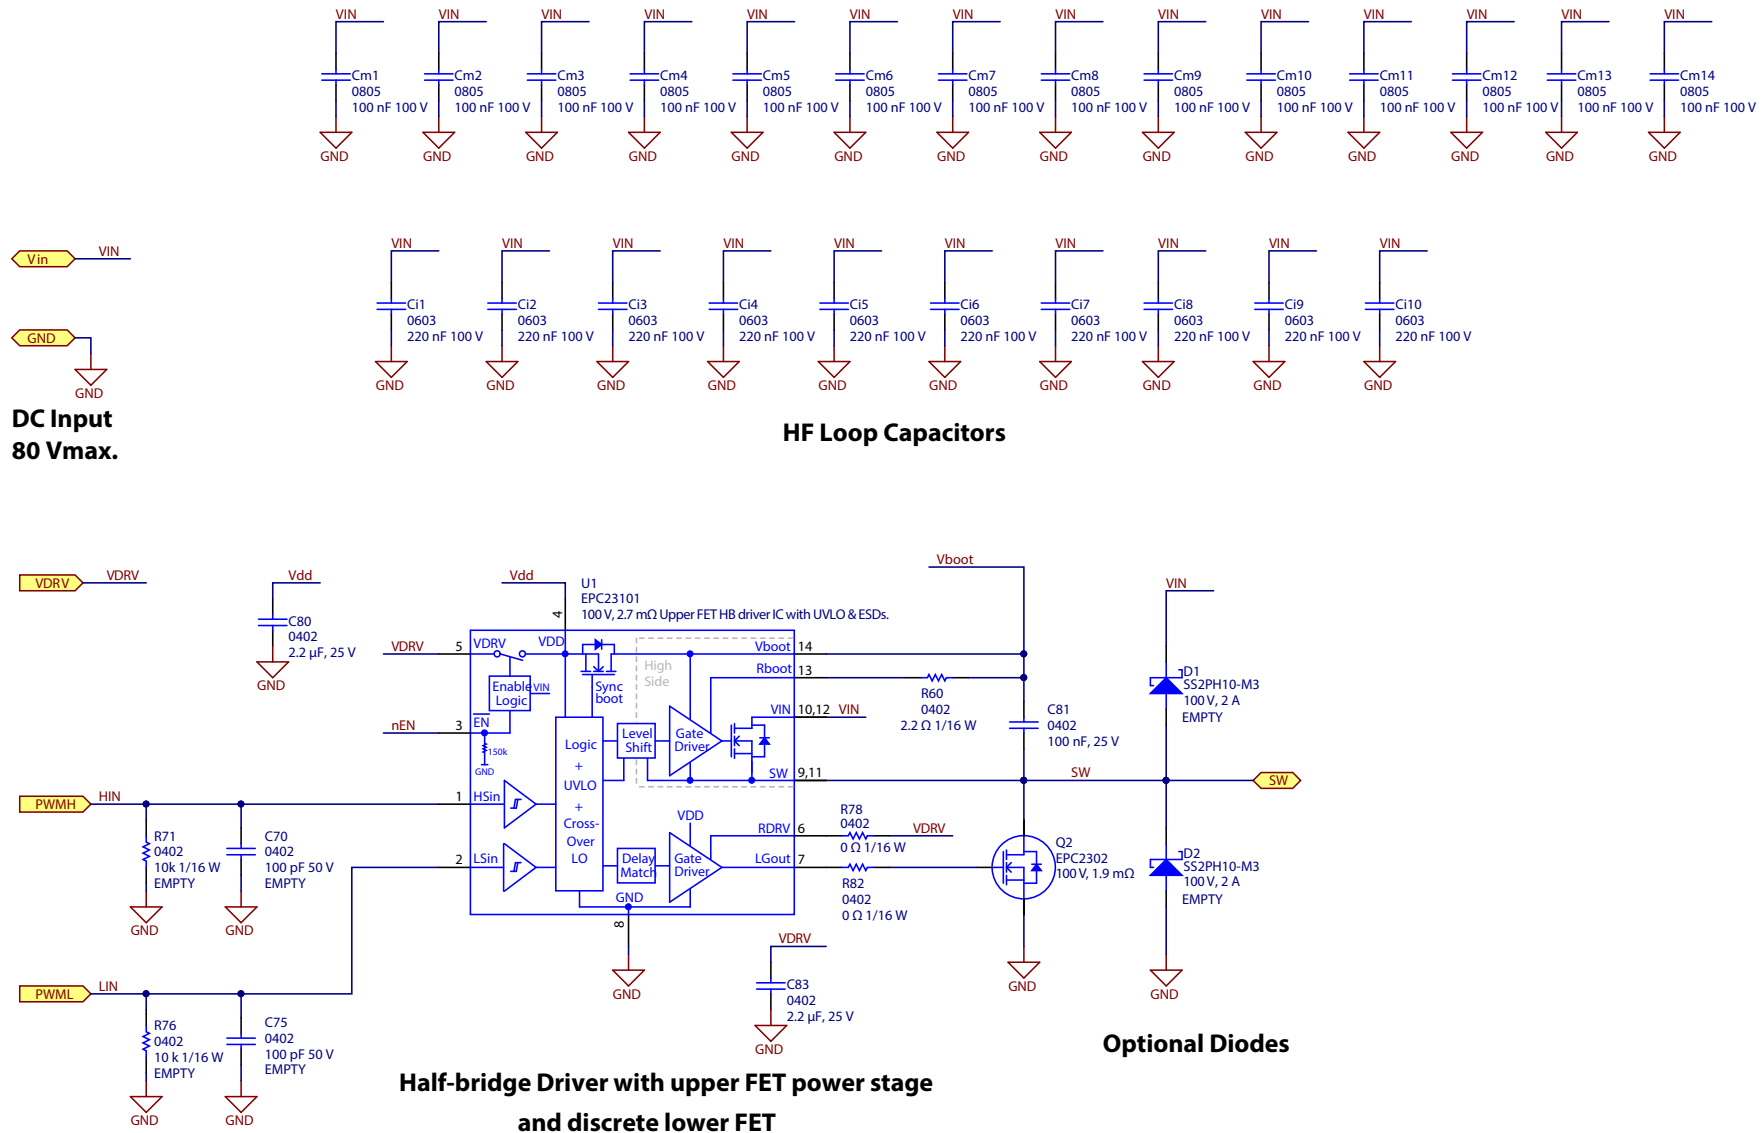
VIN Cm1 0805 100 nF 100 V GND
VIN Cm2 0805 100 nF 100 V GND
VIN Cm3 0805 100 nF 100 V GND
VIN Cm4 0805 100 nF 100 V GND
VIN Cm5 0805 100 nF 100 V GND
VIN Cm6 0805 100 nF 100 V GND
VIN Cm7 0805 100 nF 100 V GND
VIN Cm8 0805 100 nF 100 V GND
VIN Cm9 0805 100 nF 100 V GND
VIN Cm10 0805 100 nF 100 V GND
VIN Cm11 0805 100 nF 100 V GND
VIN Cm12 0805 100 nF 100 V GND
VIN Cm13 0805 100 nF 100 V GND
VIN Cm14 0805 100 nF 100 V GND

Vin VIN
GND GND

DC Input
80 Vmax.

VIN Ci1 0603 220 nF 100 V GND
VIN Ci2 0603 220 nF 100 V GND
VIN Ci3 0603 220 nF 100 V GND
VIN Ci4 0603 220 nF 100 V GND
VIN Ci5 0603 220 nF 100 V GND
VIN Ci6 0603 220 nF 100 V GND
VIN Ci7 0603 220 nF 100 V GND
VIN Ci8 0603 220 nF 100 V GND
VIN Ci9 0603 220 nF 100 V GND
VIN Ci10 0603 220 nF 100 V GND

HF Loop Capacitors

VDRV VDRV
Vdd C80 0402 2.2 µF, 25 V GND
Vdd
U1
EPC23101
100 V, 2.7 mΩ Upper FET HB driver IC with UVLO & ESDs.
4
VDRV 5 VDRV VDD
Enable Logic VIN
Sync boot
High Side
Vboot 14
Rboot 13
nEN 3 EN
150k
GND
Logic + UVLO + Cross-Over LO
Level Shift
Gate Driver
VIN 10,12 VIN
SW 9,11
Vboot
R60 0402 2.2 Ω 1/16 W
C81 0402 100 nF, 25 V
SW
PWMH HIN
1 HSin
R71 0402 10k 1/16 W EMPTY
C70 0402 100 pF 50 V EMPTY
GND GND
2 LSin
VDD
Delay Match
Gate Driver
RDRV 6
LGout 7
GND
8
R78 0402 0 Ω 1/16 W VDRV
R82 0402 0 Ω 1/16 W
Q2 EPC2302 100 V, 1.9 mΩ
GND
GND
VDRV C83 0402 2.2 µF, 25 V GND
VIN
D1 SS2PH10-M3 100 V, 2 A EMPTY
SW
D2 SS2PH10-M3 100 V, 2 A EMPTY
GND
PWML LIN
R76 0402 10 k 1/16 W EMPTY
C75 0402 100 pF 50 V EMPTY
GND GND

Optional Diodes

Half-bridge Driver with upper FET power stage
and discrete lower FET